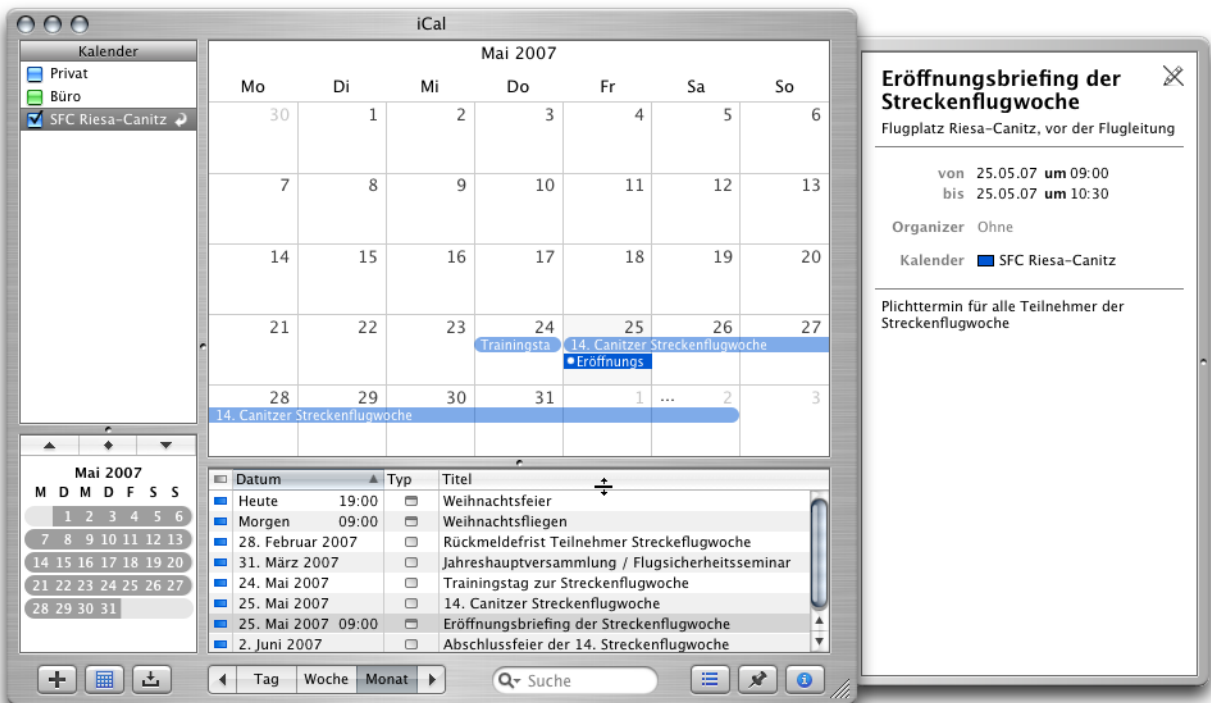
iCal

Kalender
Privat
Büro
SFC Riesa-Canitz

Mai 2007

| Mo | Di | Mi | Do | Fr | Sa | So |
|---|---|---|---|---|---|---|
| 30 | 1 | 2 | 3 | 4 | 5 | 6 |
| 7 | 8 | 9 | 10 | 11 | 12 | 13 |
| 14 | 15 | 16 | 17 | 18 | 19 | 20 |
| 21 | 22 | 23 | 24 Trainingsta | 25 14. Canitzer Streckenflugwoche • Eröffnungs | 26 | 27 |
| 28 14. Canitzer Streckenflugwoche | 29 | 30 | 31 | 1 | ... 2 | 3 |

Mai 2007
M D M D F S S
1 2 3 4 5 6
7 8 9 10 11 12 13
14 15 16 17 18 19 20
21 22 23 24 25 26 27
28 29 30 31

| Datum | Typ | Titel |
|---|---|---|
| Heute 19:00 | | Weihnachtsfeier |
| Morgen 09:00 | | Weihnachtsfliegen |
| 28. Februar 2007 | | Rückmeldefrist Teilnehmer Streckeflugwoche |
| 31. März 2007 | | Jahreshauptversammlung / Flugsicherheitsseminar |
| 24. Mai 2007 | | Trainingstag zur Streckenflugwoche |
| 25. Mai 2007 | | 14. Canitzer Streckenflugwoche |
| 25. Mai 2007 09:00 | | Eröffnungsbriefing der Streckenflugwoche |
| 2. Juni 2007 | | Abschlussfeier der 14. Streckenflugwoche |

Tag Woche Monat
Suche

Eröffnungsbriefing der Streckenflugwoche
Flugplatz Riesa-Canitz, vor der Flugleitung

von 25.05.07 um 09:00
bis 25.05.07 um 10:30

Organizer Ohne

Kalender SFC Riesa-Canitz

Plichttermin für alle Teilnehmer der Streckenflugwoche